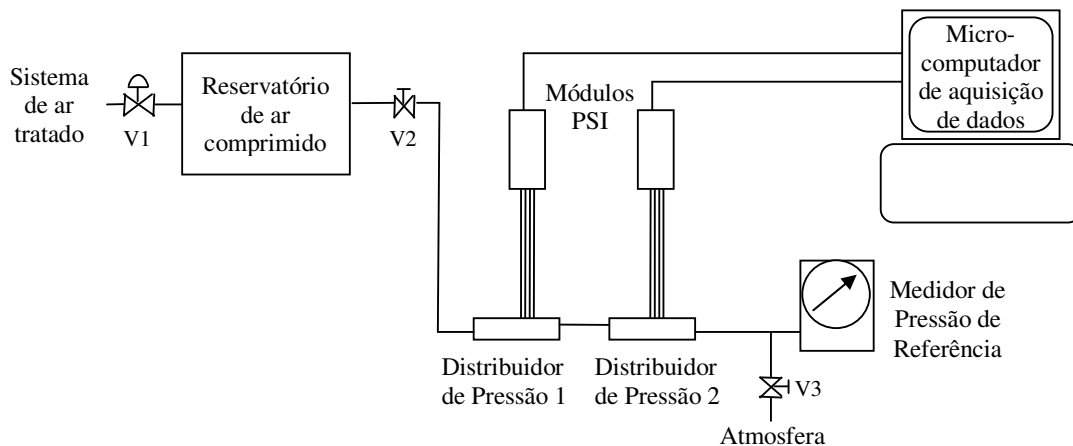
Sistema de ar tratado

V1

Reservatório de ar comprimido

V2

Módulos PSI

Micro-computador de aquisição de dados

Medidor de Pressão de Referência

Distribuidor de Pressão 1

Distribuidor de Pressão 2

V3

Atmosfera